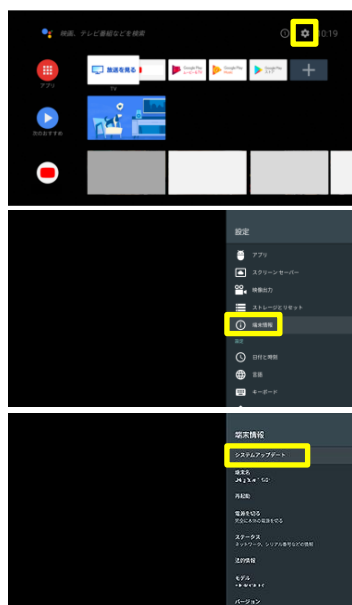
映画、テレビ番組などを検索
0:19
アプリ
放送を見る
TV
Google Play
Google Play
Google Play
次のおすすめ

設定
アプリ
スクリーンセーバー
映像出力
ストレージとリセット
端末情報
日付と時刻
言語
キーボード

端末情報
システムアップデート
端末名
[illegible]
再起動
電源を切る
完全に本体の電源を切る
ステータス
ネットワーク、シリアル番号などの情報
法的情報
モデル
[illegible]
バージョン